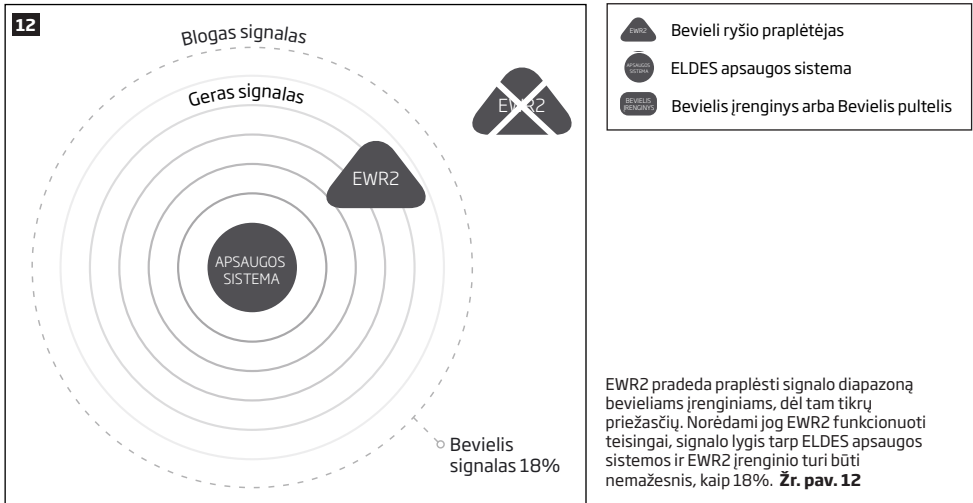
12

Blogas signalas

Geras signalas

EWR2

EWR2

APSAUGOS SISTEMA

Bevielis signalas 18%

EWR2 Bevieli ryšio praplėtėjas

APSAUGOS SISTEMA ELDES apsaugos sistema

BEVIELIS ĮRENGINYS Bevielis įrenginys arba Bevielis pultelis

EWR2 pradeda praplėsti signalo diapazoną bevieliams įrenginiams, dėl tam tikrų priežasčių. Norėdami jog EWR2 funkcionuoti teisingai, signalo lygis tarp ELDES apsaugos sistemos ir EWR2 įrenginio turi būti nemažesnis, kaip 18%. **Žr. pav. 12**